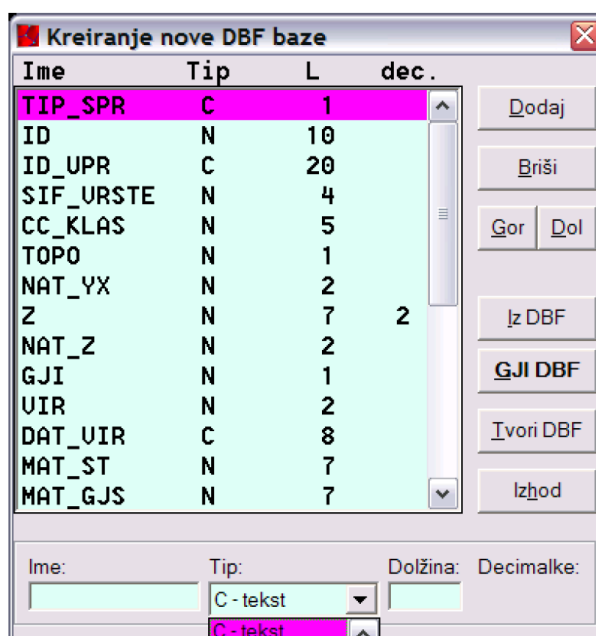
Kreiranje nove DBF baze

| Ime | Tip | L | dec. |
|---|---|---|---|
| TIP_SPR | C | 1 | |
| ID | N | 10 | |
| ID_UPR | C | 20 | |
| SIF_VRSTE | N | 4 | |
| CC_KLAS | N | 5 | |
| TOPO | N | 1 | |
| NAT_YX | N | 2 | |
| Z | N | 7 | 2 |
| NAT_Z | N | 2 | |
| GJI | N | 1 | |
| VIR | N | 2 | |
| DAT_VIR | C | 8 | |
| MAT_ST | N | 7 | |
| MAT_GJS | N | 7 | |

Dodaj

Briši

Gor

Dol

Iz DBF

GJI DBF

Tvori DBF

Izhod

Ime:

Tip:

C - tekst

Dolžina:

Decimalke:

C - tekst